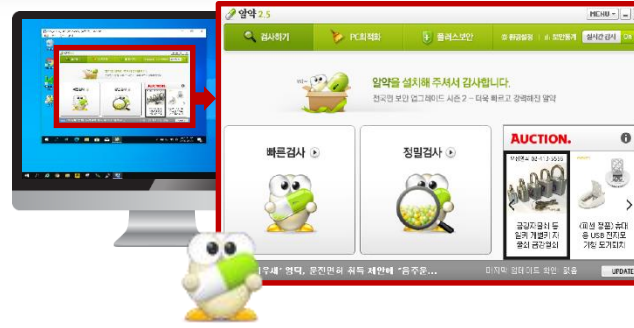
알약 2.5

MENU

검사하기

PC최적화

플러스보안

환경설정

알약을 설치해 주셔서 감사합니다.

전국민 보안 업그레이드 시즌 2 - 더욱 빠르고 강해지는 알약

빠른검사

정밀검사

AUCTION.

금강자물쇠 등 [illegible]

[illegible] USB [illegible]

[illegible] 주세 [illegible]

UPDATE